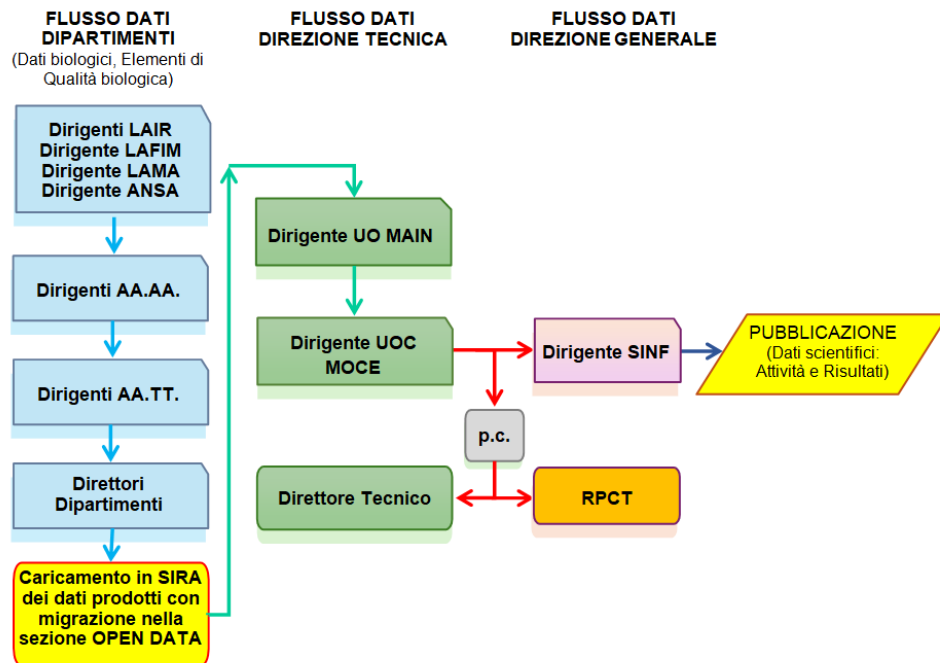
FLUSSO DATI DIPARTIMENTI
(Dati biologici, Elementi di Qualità biologica)

FLUSSO DATI DIREZIONE TECNICA

FLUSSO DATI DIREZIONE GENERALE

Dirigenti LAIR
Dirigente LAFIM
Dirigente LAMA
Dirigente ANSA

Dirigenti AA.AA.

Dirigenti AA.TT.

Direttori Dipartimenti

Caricamento in SIRA dei dati prodotti con migrazione nella sezione OPEN DATA

Dirigente UO MAIN

Dirigente UOC MOCE

Direttore Tecnico

p.c.

Dirigente SINF

RPCT

PUBBLICAZIONE
(Dati scientifici: Attività e Risultati)